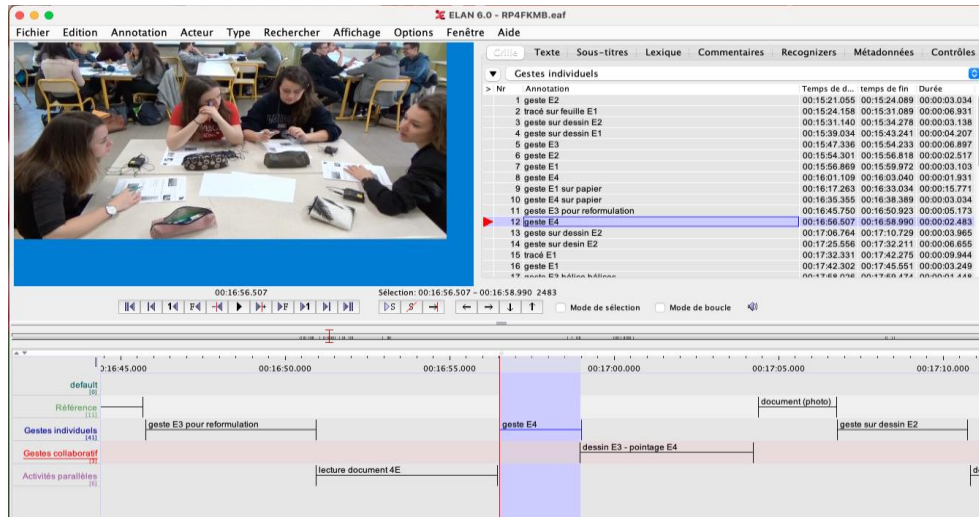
ELAN 6.0 - RP4FKMB.eaf

Fichier Edition Annotation Acteur Type Rechercher Affichage Options Fenêtre Aide

Grille Texte Sous-titres Lexique Commentaires Recognizers Métadonnées Contrôles

Gestes individuels

| > Nr | Annotation | Temps de d... | temps de fin | Durée |
|---|---|---|---|---|
| 1 | geste E2 | 00:15:21.055 | 00:15:24.089 | 00:00:03.034 |
| 2 | tracé sur feuille E1 | 00:15:24.158 | 00:15:31.089 | 00:00:06.931 |
| 3 | geste sur dessin E2 | 00:15:31.140 | 00:15:34.278 | 00:00:03.138 |
| 4 | geste sur dessin E1 | 00:15:39.034 | 00:15:43.241 | 00:00:04.207 |
| 5 | geste E3 | 00:15:47.336 | 00:15:54.233 | 00:00:06.897 |
| 6 | geste E2 | 00:15:54.301 | 00:15:56.818 | 00:00:02.517 |
| 7 | geste E1 | 00:15:56.869 | 00:15:59.972 | 00:00:03.103 |
| 8 | geste E4 | 00:16:01.109 | 00:16:03.040 | 00:00:01.931 |
| 9 | geste E1 sur papier | 00:16:17.263 | 00:16:33.034 | 00:00:15.771 |
| 10 | geste E4 sur papier | 00:16:35.355 | 00:16:38.389 | 00:00:03.034 |
| 11 | geste E3 pour reformulation | 00:16:45.750 | 00:16:50.923 | 00:00:05.173 |
| 12 | geste E4 | 00:16:56.507 | 00:16:58.990 | 00:00:02.483 |
| 13 | geste sur dessin E2 | 00:17:06.764 | 00:17:10.729 | 00:00:03.965 |
| 14 | geste sur dessin E2 | 00:17:25.556 | 00:17:32.211 | 00:00:06.655 |
| 15 | tracé E1 | 00:17:32.331 | 00:17:42.275 | 00:00:09.944 |
| 16 | geste E1 | 00:17:42.302 | 00:17:45.551 | 00:00:03.249 |
| 17 | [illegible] | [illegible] | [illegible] | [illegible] |

00:16:56.507
Sélection: 00:16:56.507 – 00:16:58.990 2483
Mode de sélection Mode de boucle

0:16:45.000 00:16:50.000 00:16:55.000 00:17:00.000 00:17:05.000 00:17:10.000

default [0]
Référence [11]
Gestes individuels [41]
Gestes collaboratif [3]
Activités parallèles [6]

document (photo)
geste E3 pour reformulation
geste E4
geste sur dessin E2
dessin E3 - pointage E4
lecture document 4E